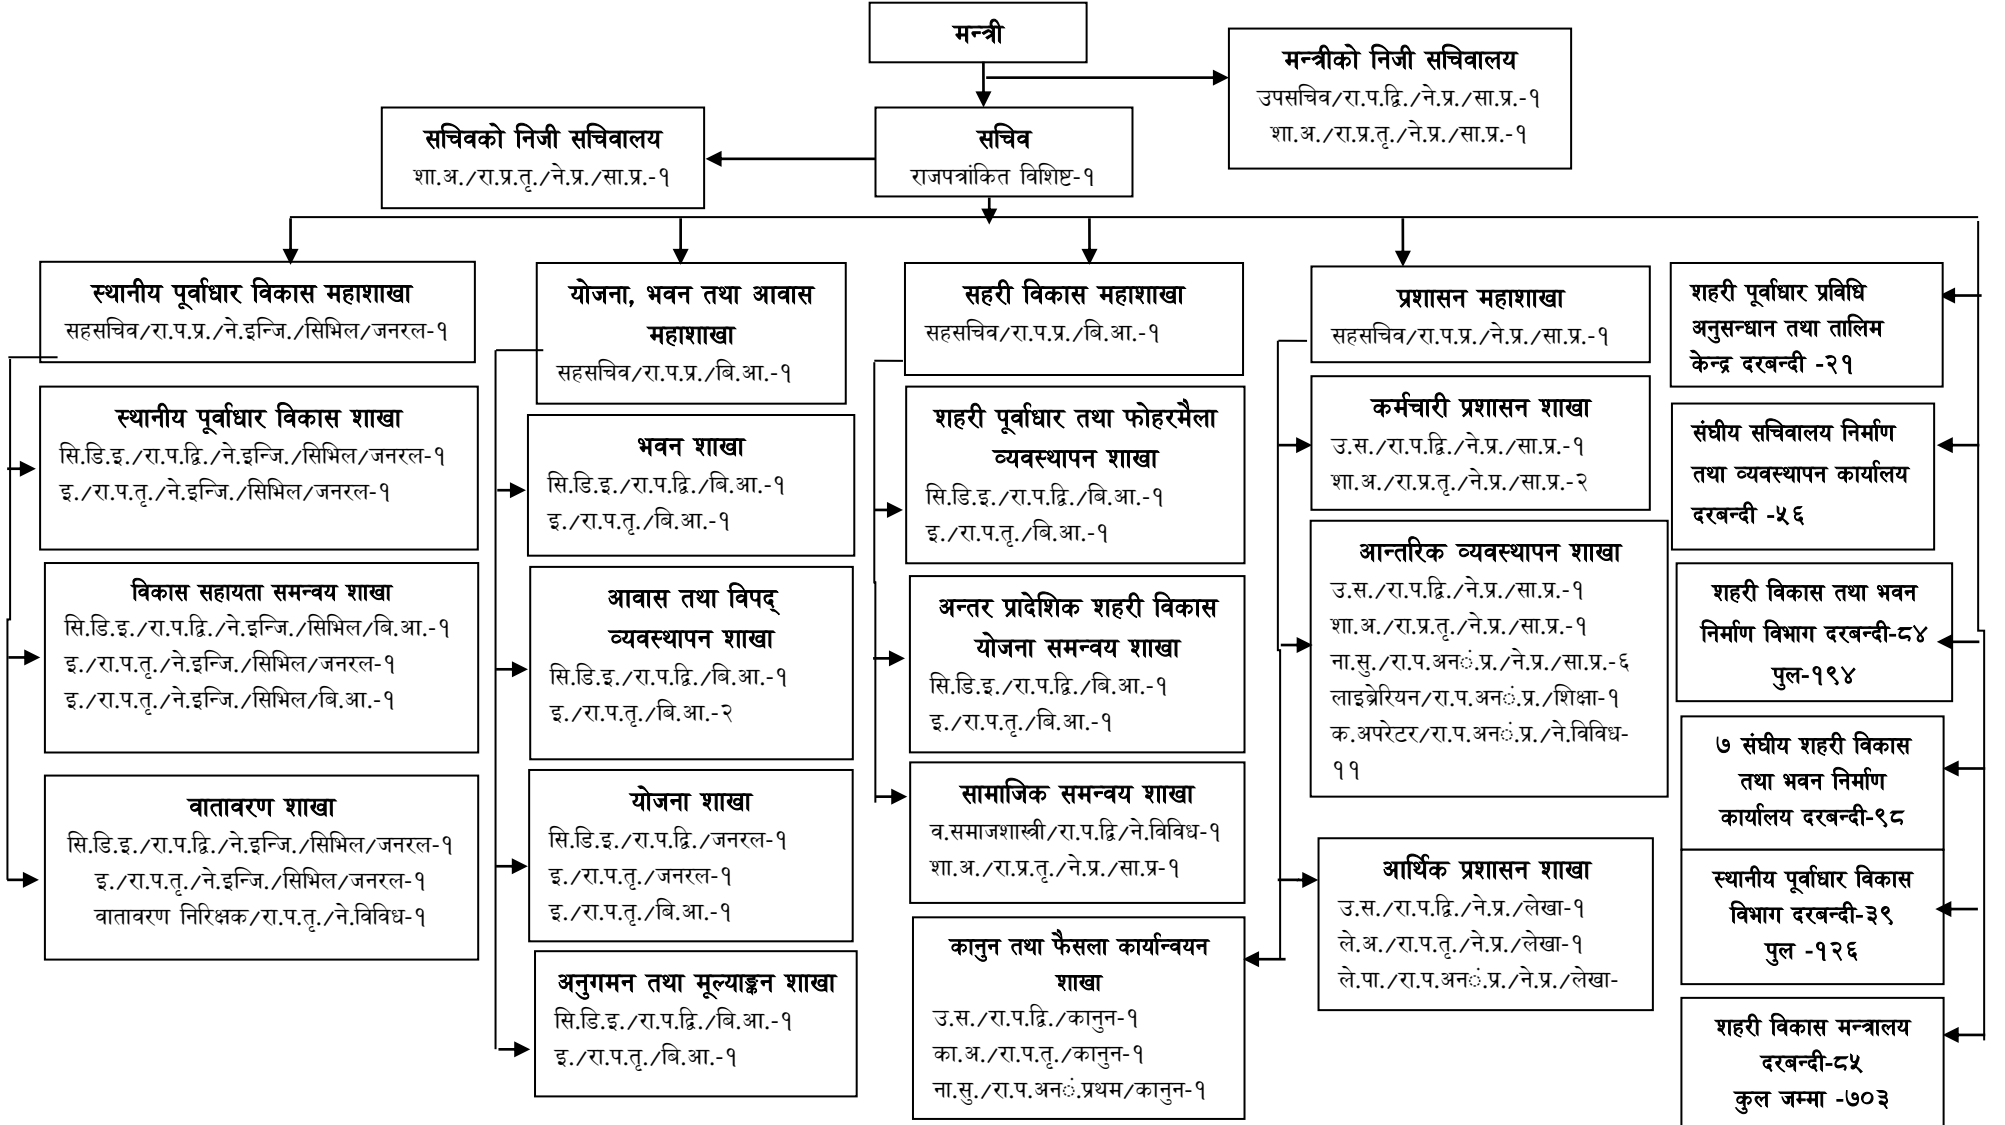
मन्त्री

मन्त्रीको निजी सचिवालय
उपसचिव/रा.प.द्वि./ने.प्र./सा.प्र.-१
शा.अ./रा.प्र.तृ./ने.प्र./सा.प्र.-१

सचिवको निजी सचिवालय
शा.अ./रा.प्र.तृ./ने.प्र./सा.प्र.-१

सचिव
राजपत्रांकित विशिष्ट-१

स्थानीय पूर्वाधार विकास महाशाखा
सहसचिव/रा.प.प्र./ने.इन्जि./सिभिल/जनरल-१

स्थानीय पूर्वाधार विकास शाखा
सि.डि.इ./रा.प.द्वि./ने.इन्जि./सिभिल/जनरल-१
इ./रा.प.तृ./ने.इन्जि./सिभिल/जनरल-१

विकास सहायता समन्वय शाखा
सि.डि.इ./रा.प.द्वि./ने.इन्जि./सिभिल/बि.आ.-१
इ./रा.प.तृ./ने.इन्जि./सिभिल/जनरल-१
इ./रा.प.तृ./ने.इन्जि./सिभिल/बि.आ.-१

वातावरण शाखा
सि.डि.इ./रा.प.द्वि./ने.इन्जि./सिभिल/जनरल-१
इ./रा.प.तृ./ने.इन्जि./सिभिल/जनरल-१
वातावरण निरिक्षक/रा.प.तृ./ने.विविध-१

योजना, भवन तथा आवास महाशाखा
सहसचिव/रा.प.प्र./बि.आ.-१

भवन शाखा
सि.डि.इ./रा.प.द्वि./बि.आ.-१
इ./रा.प.तृ./बि.आ.-१

आवास तथा विपद् व्यवस्थापन शाखा
सि.डि.इ./रा.प.द्वि./बि.आ.-१
इ./रा.प.तृ./बि.आ.-२

योजना शाखा
सि.डि.इ./रा.प.द्वि./जनरल-१
इ./रा.प.तृ./जनरल-१
इ./रा.प.तृ./बि.आ.-१

अनुगमन तथा मूल्याङ्कन शाखा
सि.डि.इ./रा.प.द्वि./बि.आ.-१
इ./रा.प.तृ./बि.आ.-१

सहरी विकास महाशाखा
सहसचिव/रा.प.प्र./बि.आ.-१

शहरी पूर्वाधार तथा फोहरमैला व्यवस्थापन शाखा
सि.डि.इ./रा.प.द्वि./बि.आ.-१
इ./रा.प.तृ./बि.आ.-१

अन्तर प्रादेशिक शहरी विकास योजना समन्वय शाखा
सि.डि.इ./रा.प.द्वि./बि.आ.-१
इ./रा.प.तृ./बि.आ.-१

सामाजिक समन्वय शाखा
व.समाजशास्त्री/रा.प.द्वि/ने.विविध-१
शा.अ./रा.प्र.तृ./ने.प्र./सा.प्र-१

कानुन तथा फैसला कार्यान्वयन शाखा
उ.स./रा.प.द्वि./कानुन-१
का.अ./रा.प.तृ./कानुन-१
ना.सु./रा.प.अनं.प्रथम/कानुन-१

प्रशासन महाशाखा
सहसचिव/रा.प.प्र./ने.प्र./सा.प्र.-१

कर्मचारी प्रशासन शाखा
उ.स./रा.प.द्वि./ने.प्र./सा.प्र.-१
शा.अ./रा.प्र.तृ./ने.प्र./सा.प्र.-२

आन्तरिक व्यवस्थापन शाखा
उ.स./रा.प.द्वि./ने.प्र./सा.प्र.-१
शा.अ./रा.प्र.तृ./ने.प्र./सा.प्र.-१
ना.सु./रा.प.अनं.प्र./ने.प्र./सा.प्र.-६
लाइब्रेरियन/रा.प.अनं.प्र./शिक्षा-१
क.अपरेटर/रा.प.अनं.प्र./ने.विविध-११

आर्थिक प्रशासन शाखा
उ.स./रा.प.द्वि./ने.प्र./लेखा-१
ले.अ./रा.प.तृ./ने.प्र./लेखा-१
ले.पा./रा.प.अनं.प्र./ने.प्र./लेखा-

शहरी पूर्वाधार प्रविधि अनुसन्धान तथा तालिम केन्द्र दरबन्दी -२१

संघीय सचिवालय निर्माण तथा व्यवस्थापन कार्यालय दरबन्दी -५६

शहरी विकास तथा भवन निर्माण विभाग दरबन्दी-८४ पुल-१९४

७ संघीय शहरी विकास तथा भवन निर्माण कार्यालय दरबन्दी-९८

स्थानीय पूर्वाधार विकास विभाग दरबन्दी-३९ पुल -१२६

शहरी विकास मन्त्रालय दरबन्दी-८५ कुल जम्मा -७०३